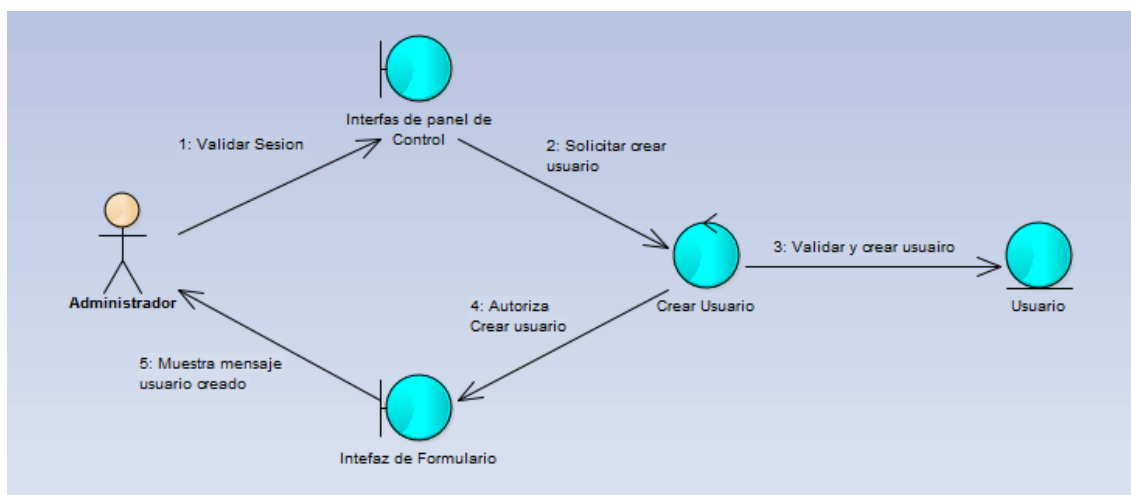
Interfas de panel de Control

1: Validar Sesion

2: Solicitar crear usuario

Administrador

3: Validar y crear usuairo

Crear Usuario

Usuario

4: Autoriza Crear usuario

5: Muestra mensaje usuario creado

Intefaz de Formulario